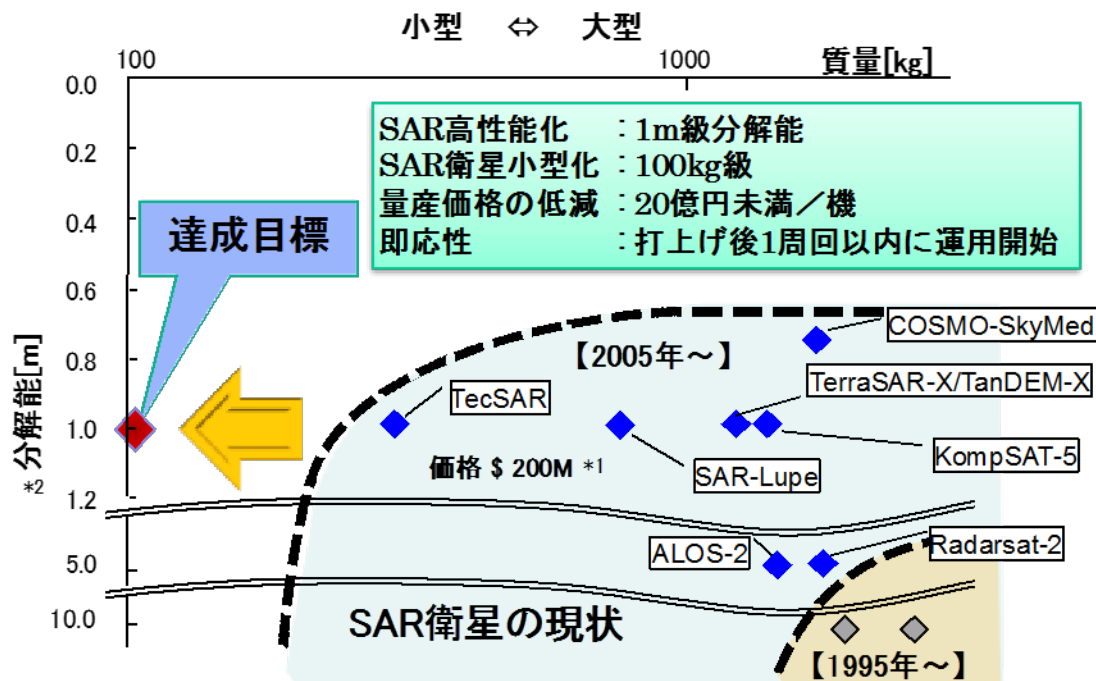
小型 ⇔ 大型

100

1000

質量[kg]

0.0
0.2
0.4
0.6
0.8
1.0
1.2
5.0
10.0

分解能[m]

*2

SAR高性能化 ：1m級分解能
SAR衛星小型化：100kg級
量産価格の低減：20億円未満／機
即応性 ：打上げ後1周回以内に運用開始

達成目標

COSMO-SkyMed

【2005年～】

TerraSAR-X/TanDEM-X

TecSAR

KompSAT-5

価格 $ 200M *1

SAR-Lupe

ALOS-2

Radarsat-2

SAR衛星の現状

【1995年～】